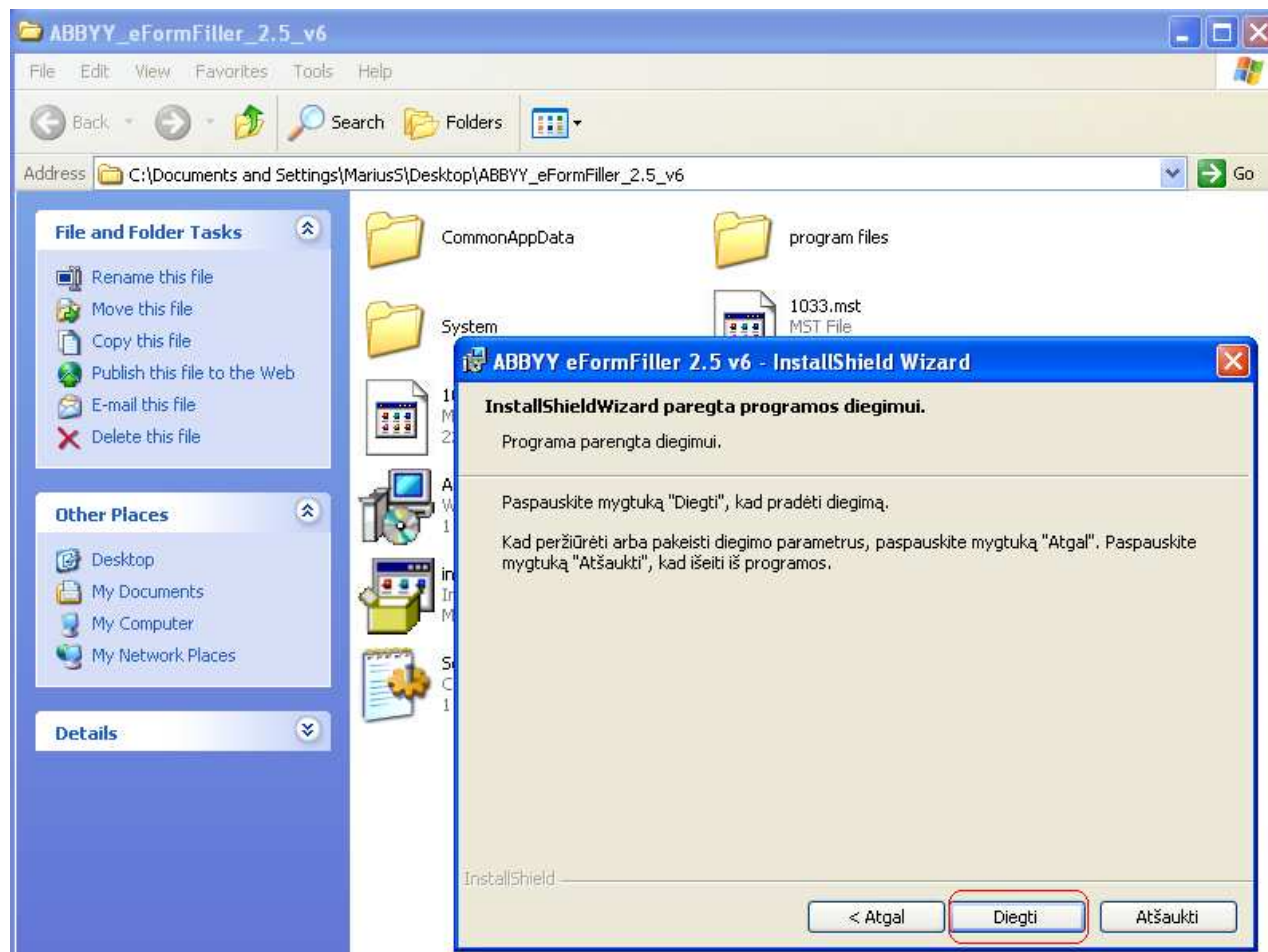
ABBYY_eFormFiller_2.5_v6

File Edit View Favorites Tools Help

Back Search Folders

Address C:\Documents and Settings\MariusS\Desktop\ABBYY_eFormFiller_2.5_v6 Go

File and Folder Tasks

Rename this file
Move this file
Copy this file
Publish this file to the Web
E-mail this file
Delete this file

Other Places

Desktop
My Documents
My Computer
My Network Places

Details

CommonAppData

program files

System

1033.mst
MST File

1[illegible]
M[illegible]
2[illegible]

A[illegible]
W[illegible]
1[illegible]

in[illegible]
I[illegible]
M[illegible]

S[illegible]
C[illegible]
1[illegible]

ABBYY eFormFiller 2.5 v6 - InstallShield Wizard

InstallShieldWizard paregta programos diegimui.

Programa parengta diegimui.

Paspauskite mygtuką "Diegti", kad pradėti diegimą.

Kad peržiūrėti arba pakeisti diegimo parametrus, paspauskite mygtuką "Atgal". Paspauskite mygtuką "Atšaukti", kad išeiti iš programos.

InstallShield

< Atgal Diegti Atšaukti